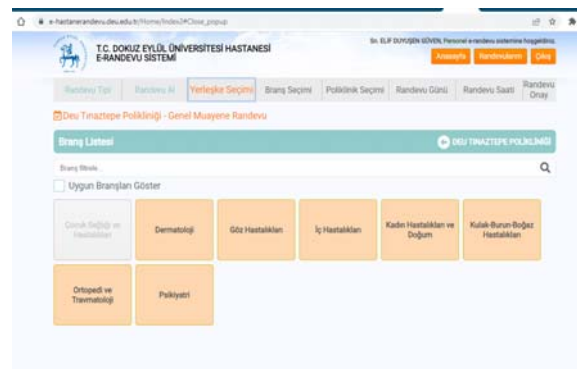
e-hastanerandevu.deu.edu.tr/Home/Index2#Close_popup

T.C. DOKUZ EYLÜL ÜNİVERSİTESİ HASTANESİ
E-RANDEVU SİSTEMİ

Sn. ELİF DUYUŞEN GÜVEN, Personel e-randevu sistemine hoşgeldiniz.

Anasayfa Randevularım Çıkış

Randevu Tipi | Randevu İli | Yerleşke Seçimi | Branş Seçimi | Poliklinik Seçimi | Randevu Günü | Randevu Saati | Randevu Onay

Deu Tınaztepe Polikliniği - Genel Muayene Randevu

Branş Listesi

DEU TINAZTEPE POLİKLİNİĞİ

Branş filtrele...

Uygun Branşları Göster

Çocuk Sağlığı ve Hastalıkları

Dermatoloji

Göz Hastalıkları

İç Hastalıkları

Kadın Hastalıkları ve Doğum

Kulak-Burun-Boğaz Hastalıkları

Ortopedi ve Travmatoloji

Psikiyatri